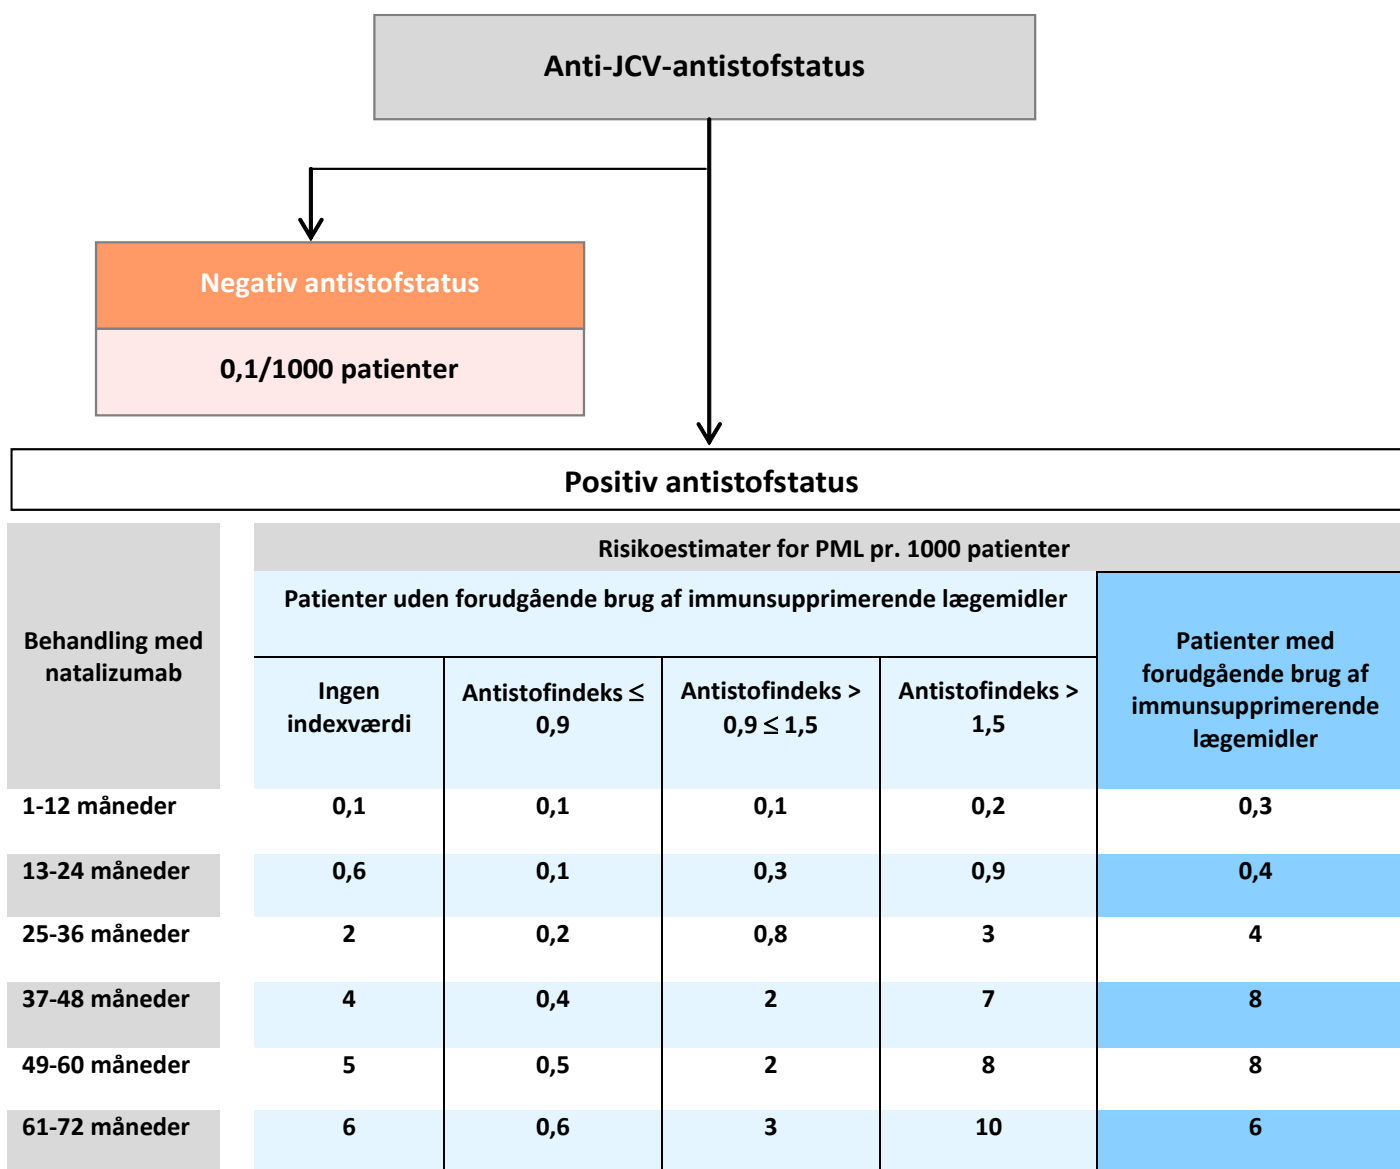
Anti-JCV-antistofstatus

Negativ antistofstatus

0,1/1000 patienter

Positiv antistofstatus

<table>
<tr><td rowspan="3">Behandling med natalizumab</td><td colspan="5">Risikoestimater for PML pr. 1000 patienter</td></tr>
<tr><td colspan="4">Patienter uden forudgående brug af immunsupprimerende lægemidler</td><td rowspan="2">Patienter med forudgående brug af immunsupprimerende lægemidler</td></tr>
<tr><td>Ingen indexværdi</td><td>Antistofindeks $\leq$ 0,9</td><td>Antistofindeks > 0,9 $\leq$ 1,5</td><td>Antistofindeks > 1,5</td></tr>
<tr><td>1-12 måneder</td><td>0,1</td><td>0,1</td><td>0,1</td><td>0,2</td><td>0,3</td></tr>
<tr><td>13-24 måneder</td><td>0,6</td><td>0,1</td><td>0,3</td><td>0,9</td><td>0,4</td></tr>
<tr><td>25-36 måneder</td><td>2</td><td>0,2</td><td>0,8</td><td>3</td><td>4</td></tr>
<tr><td>37-48 måneder</td><td>4</td><td>0,4</td><td>2</td><td>7</td><td>8</td></tr>
<tr><td>49-60 måneder</td><td>5</td><td>0,5</td><td>2</td><td>8</td><td>8</td></tr>
<tr><td>61-72 måneder</td><td>6</td><td>0,6</td><td>3</td><td>10</td><td>6</td></tr>
</table>